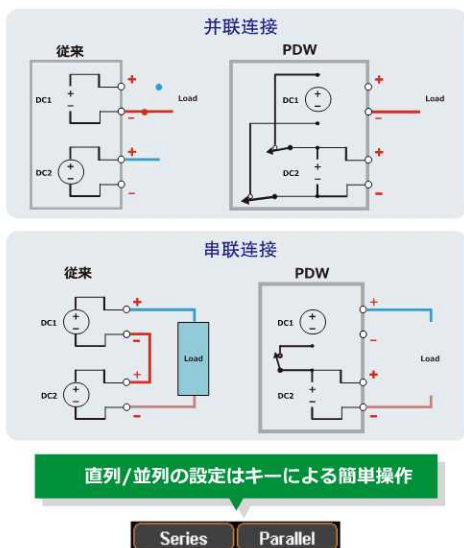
并联连接

従来

DC1

+
−

+

−

Load

DC2

+
−

+

−

PDW

DC1

+

−

Load

DC2

+
−

+

−

串联连接

従来

DC1

+

−

Load

DC2

+

−

PDW

DC1

+

−

Load

DC2

+
−

+

−

直列/並列の設定はキーによる簡単操作

Series

Parallel